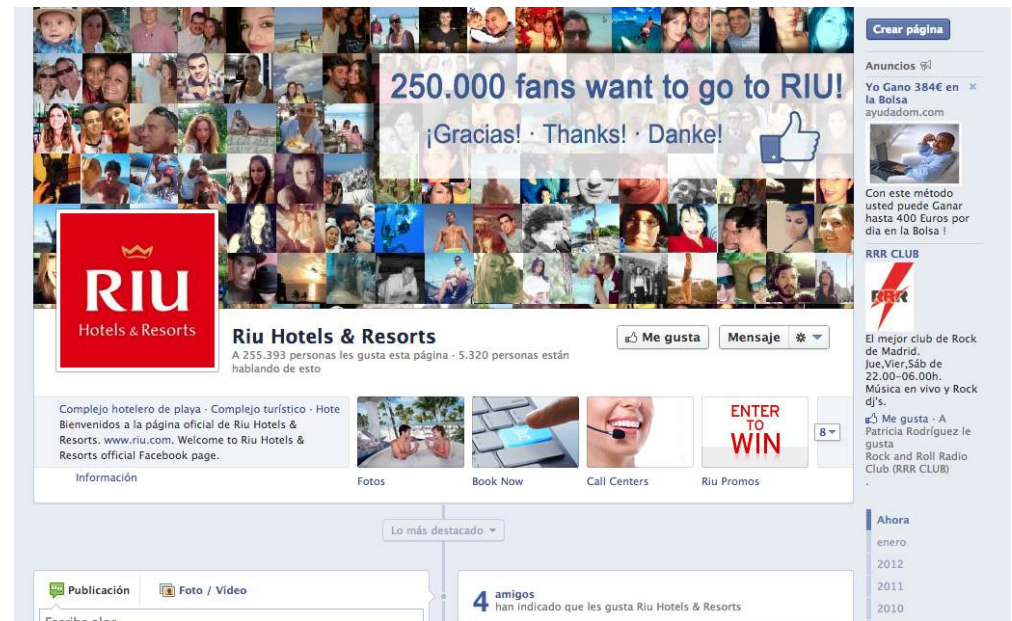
250.000 fans want to go to RIU!
¡Gracias! · Thanks! · Danke!

RIU
Hotels & Resorts

Riu Hotels & Resorts
A 255.393 personas les gusta esta página · 5.320 personas están hablando de esto

Me gusta
Mensaje

Complejo hotelero de playa · Complejo turístico · Hote
Bienvenidos a la página oficial de Riu Hotels & Resorts. www.riu.com. Welcome to Riu Hotels & Resorts official Facebook page.

Información

Fotos
Book Now
Call Centers
ENTER TO WIN
Riu Promos
8

Lo más destacado

Publicación
Foto / Vídeo
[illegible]

4 amigos
han indicado que les gusta Riu Hotels & Resorts

Crear página

Anuncios

Yo Gano 384€ en la Bolsa
ayudadom.com
Con este método usted puede Ganar hasta 400 Euros por dia en la Bolsa !

RRR CLUB
RRR
El mejor club de Rock de Madrid.
Jue,Vier,Sáb de 22.00-06.00h.
Música en vivo y Rock dj's.
Me gusta · A Patricia Rodríguez le gusta
Rock and Roll Radio Club (RRR CLUB)
.

Ahora
enero
2012
2011
2010